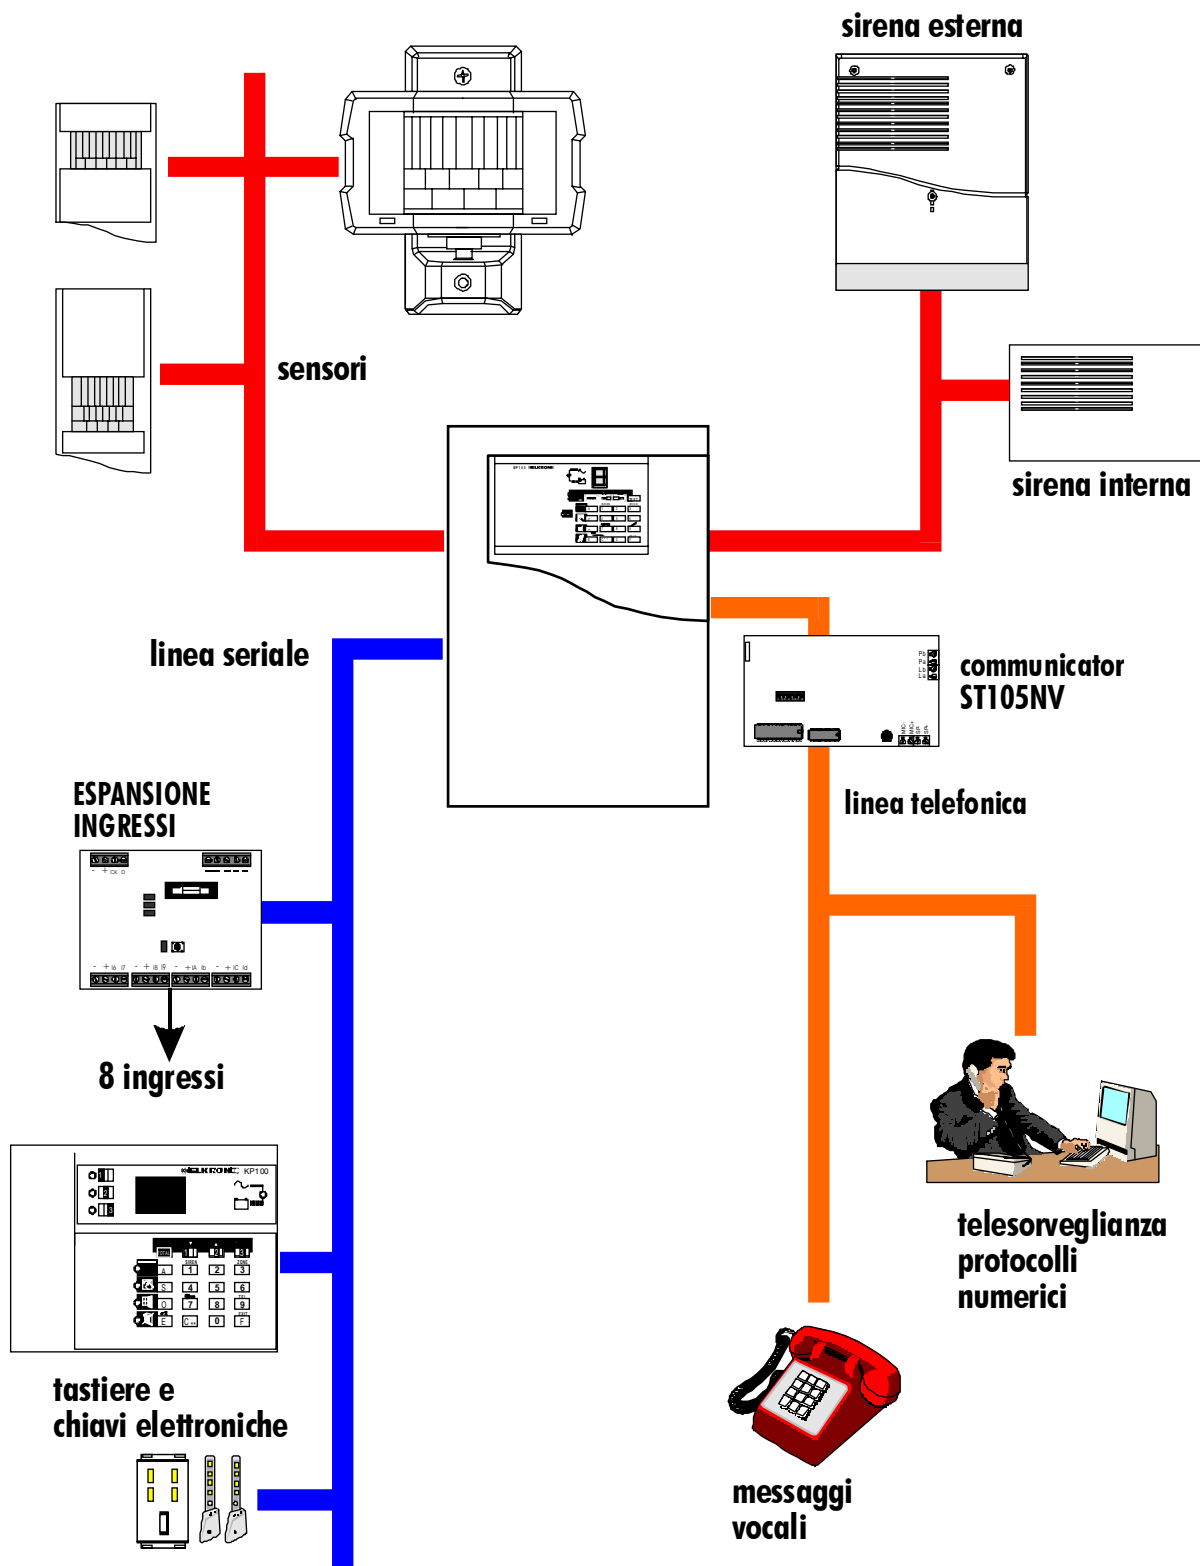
sirena esterna

sensori

sirena interna

linea seriale

communicator ST105NV

linea telefonica

ESPANSIONE INGRESSI

8 ingressi

ELKRON KP100

1 2 3
4 5 6
7 8 9
0

telesorveglianza protocolli numerici

tastiere e chiavi elettroniche

messaggi vocali